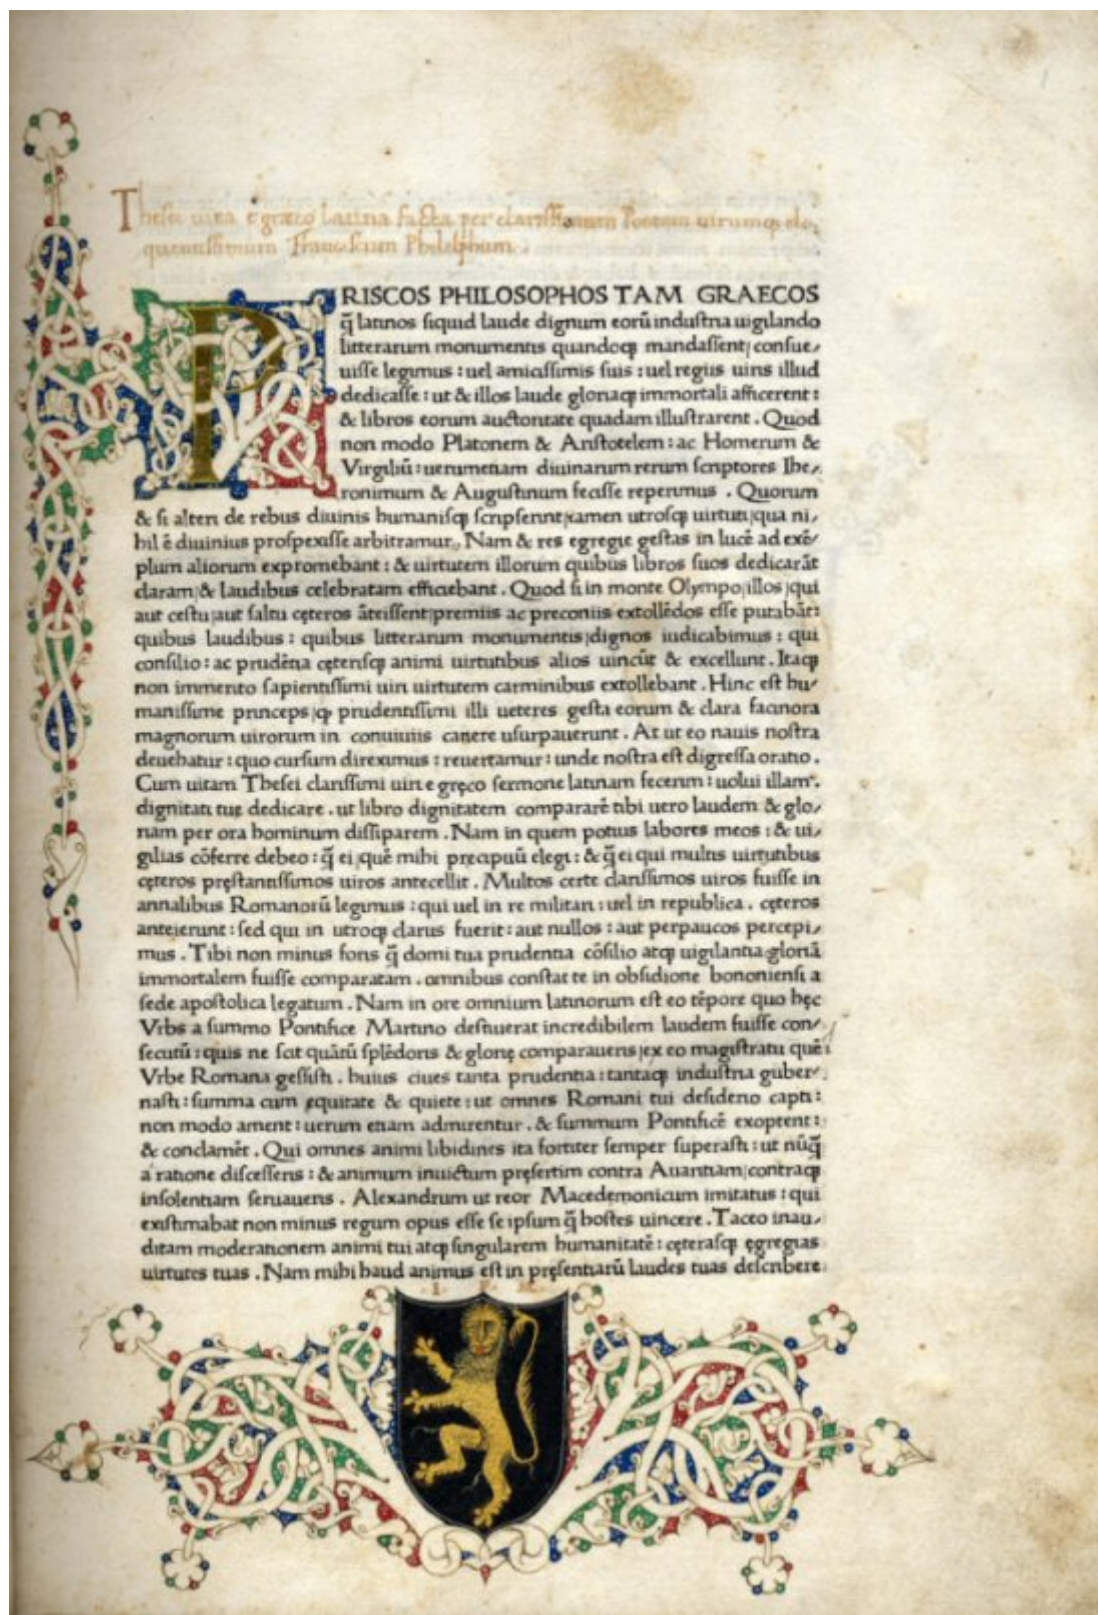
Thesei uita e greco latina facta per clarissimum Poetam uirumque eloquentissimum Franciscum Philelphum.

PRISCOS PHILOSOPHOS TAM GRAECOS q̄ latinos siquid laude dignum eorū industria uigilando litterarum monumentis quandoq mandassent consueuisse legimus: uel amicissimis suis: uel regiis uiris illud dedicasse: ut & illos laude gloriaq immortali afficerent: & libros eorum auctoritate quadam illustrarent. Quod non modo Platonem & Aristotelem: ac Homerum & Virgiliū: uerumetiam diuinarum rerum scriptores Ieronimum & Augustinum fecisse reperimus. Quorum & si alteri de rebus diuinis humanisq scripserint tamen utrosq uirtutū qua nihil ē diuinius prospexisse arbitramur. Nam & res egregie gestas in lucē ad exēplum aliorum expromebant: & uirtutem illorum quibus libros suos dedicarāt claram & laudibus celebratam efficiebant. Quod si in monte Olympo illos qui aut cestu aut saltu ceteros āteissent premiis ac preconiis extollēdos esse putabāt: quibus laudibus: quibus litterarum monumentis dignos iudicabimus: qui consilio: ac prudēna cęterisq animi uirtutibus alios uincūt & excellunt. Itaq non immerito sapientissimi uiri uirtutem carminibus extollebant. Hinc est humanissime princeps q prudentissimi illi ueteres gesta eorum & clara facinora magnorum uirorum in conuiuiis canere usurpauerunt. At ut eo nauis nostra deuehatur: quo cursum direximus: reuertamur: unde nostra est digressa oratio. Cum uitam Thesei clarissimi uiri e greco sermone latinam fecerim: uolui illam dignitati tuę dedicare. ut libro dignitatem compararē tibi uero laudem & gloriam per ora hominum dissiparem. Nam in quem potius labores meos: & uigilias cōferre debeo: q̄ ei quē mihi precipuū elegi: & q̄ ei qui multis uirtutibus cęteros prestantissimos uiros antecellit. Multos certe clarissimos uiros fuisse in annalibus Romanorū legimus: qui uel in re militari: uel in republica. cęteros anteierint: sed qui in utroq clarus fuerit: aut nullos: aut perpaucos percepimus. Tibi non minus fons q̄ domi tua prudentia cōsilio atq uigilantia gloriā immortalem fuisse comparatam. omnibus constat te in obsidione bononiensi a sede apostolica legatum. Nam in ore omnium latinorum est eo tēpore quo hęc Vrbs a summo Pontifice Martino destituerat incredibilem laudem fuisse consecutū: quis ne scit quātū splēdoris & glorię comparaueris ex eo magistratu quē Vrbe Romana gessisti. huius ciues tanta prudentia: tantaq industria gubernasti: summa cum ęquitate & quiete: ut omnes Romani tui desiderio capti: non modo ament: uerum etiam admirentur. & summum Pontificē exoptent: & conclamēt. Qui omnes animi libidines ita fortiter semper superasti: ut nūq̄ a ratione discesseris: & animum inuictum presertim contra Auaritiam contraq insolentiam seruaueris. Alexandrum ut reor Macedonicum imitatus: qui existimabat non minus regum opus esse se ipsum q̄ hostes uincere. Taceo inauditam moderationem animi tui atq singularem humanitatē: cęterasq egregias uirtutes tuas. Nam mihi haud animus est in presentiarū laudes tuas describere.